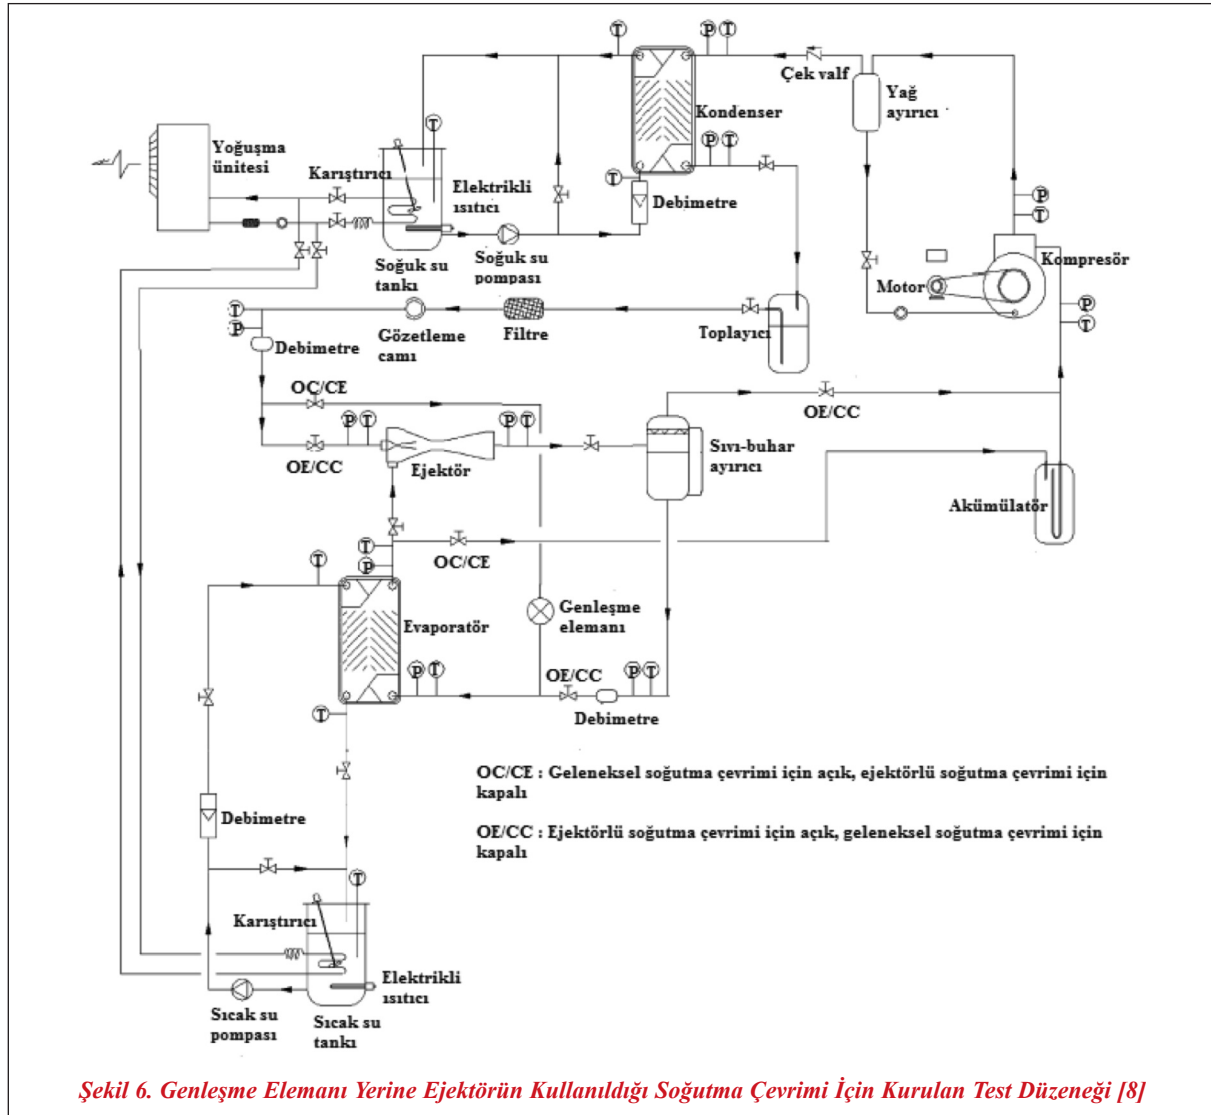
T P T

Çek valf

Yağ ayırıcı

Kondenser

Yoğuşma ünitesi

T

Karıştırıcı

Elektrikli ısıtıcı

P T

T

Debimetre

P

T

Soğuk su tankı

Soğuk su pompası

Kompresör

Motor

P

T

P

Gözetleme camı

Filtre

Toplayıcı

Debimetre

OC/CE

P T

P T

OE/CC

OE/CC

Ejektör

Sıvı-buhar ayırıcı

Akümülatör

T

P

OC/CE

T

Genleşme elemanı

Evaporatör

P T

OE/CC

P T

T

Debimetre

OC/CE : Geleneksel soğutma çevrimi için açık, ejektörlü soğutma çevrimi için kapalı

OE/CC : Ejektörlü soğutma çevrimi için açık, geleneksel soğutma çevrimi için kapalı

Debimetre

T

Karıştırıcı

Elektrikli ısıtıcı

Sıcak su pompası

Sıcak su tankı

Şekil 6. Genleşme Elemanı Yerine Ejektörün Kullanıldığı Soğutma Çevrimi İçin Kurulan Test Düzeneği [8]